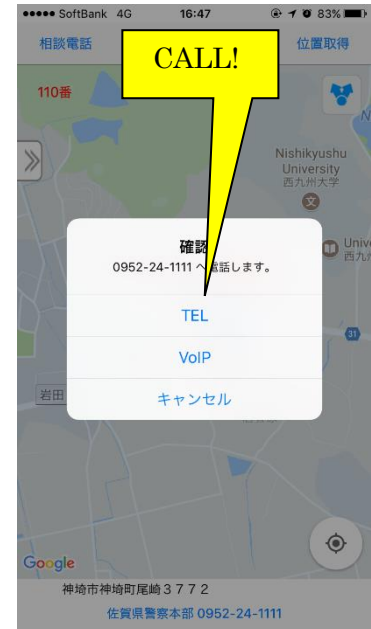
●●●●● SoftBank 4G 16:47 83%

相談電話

CALL!

位置取得

110番

Nishikyushu University
西九州大学

確認

0952-24-1111 へ電話します。

Univ
西九

TEL

VoIP

キャンセル

岩田

31

Google

神埼市神埼町尾崎３７７２

佐賀県警察本部 0952-24-1111